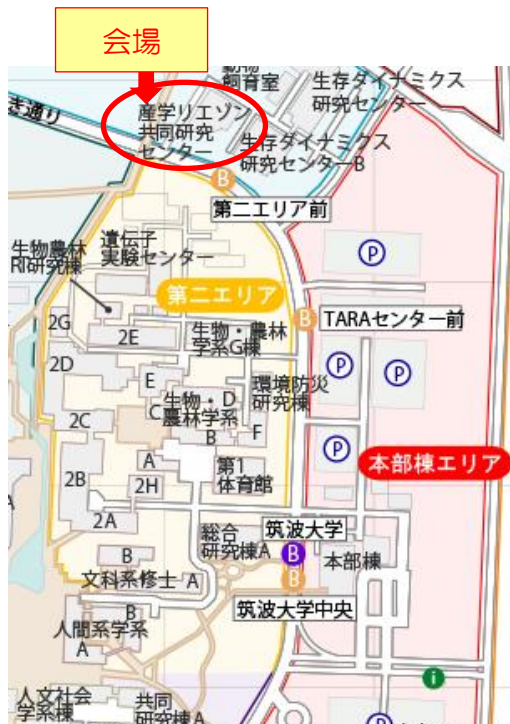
会場

動物
飼育室
生存ダイナミクス
研究センター
き通り
産学リエゾン
共同研究
センター
生存ダイナミクス
研究センターB
B
第二エリア前
生物農林
RI研究棟
遺伝子
実験センター
P
第二エリア
2G
2E
B
TARAセンター前
生物・農林
学系G棟
2D
P
P
E
環境防災
研究棟
生物・D
農林学系
C
2C
B
F
P
A
本部棟エリア
2B
第1
2H
体育館
2A
総合
筑波大学
研究棟A
B
本部棟
B
B
文科系修士 A
筑波大学中央
B
人間系学系
A
i
人文社会
学系棟
共同
研究棟A